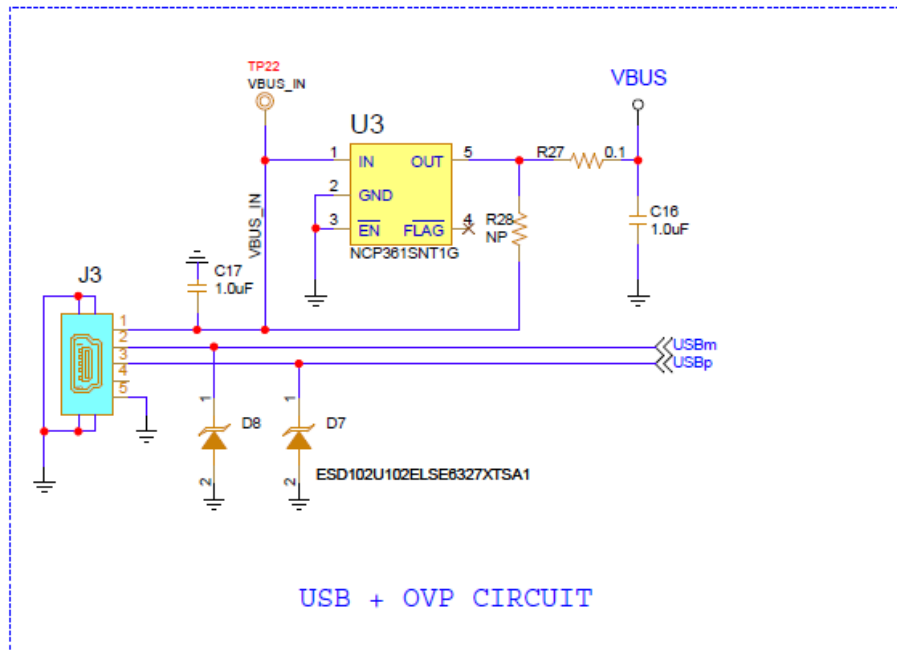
TP22
VBUS_IN

U3

VBUS

1 IN OUT 5
2 GND
3 $\overline{EN}$ $\overline{FLAG}$ 4
NCP361SNT1G

R27 0.1

R28
NP

C16
1.0uF

VBUS_IN

C17
1.0uF

J3

1
2
3
4
5

USBm
USBp

1
D8
2

1
D7
2

ESD102U102ELSE6327XTSA1

USB + OVP CIRCUIT